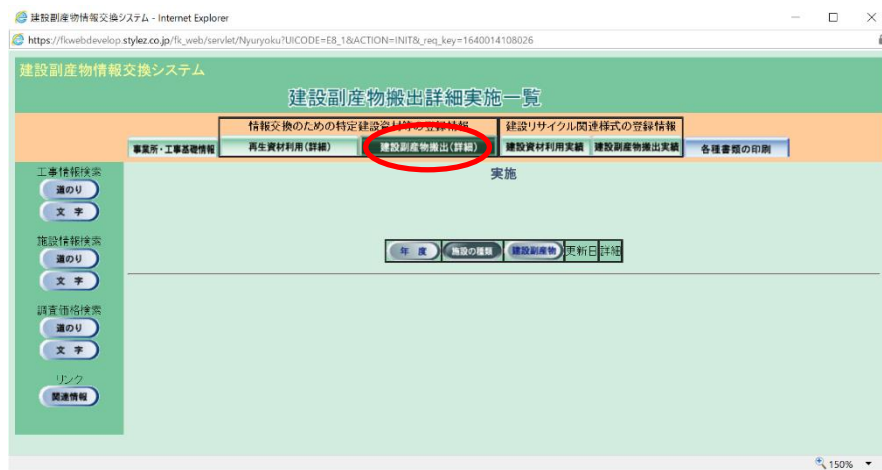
建設副産物情報交換システム - Internet Explorer

https://fkwebdevelop.stylez.co.jp/fk_web/servlet/Nyuryoku?UICODE=E8_1&ACTION=INIT&_req_key=1640014108026

建設副産物情報交換システム

建設副産物搬出詳細実施一覧

情報交換のための特定建設資材等の登録情報

建設リサイクル関連様式の登録情報

事業所・工事基礎情報

再生資材利用(詳細)

建設副産物搬出(詳細)

建設資材利用実績

建設副産物搬出実績

各種書類の印刷

工事情報検索

道のり

文字

施設情報検索

道のり

文字

調査価格検索

道のり

文字

リンク

関連情報

実施

| 年度 | 施設の種類 | 建設副産物 | 更新日 | 詳細 |
|---|---|---|---|---|

150%